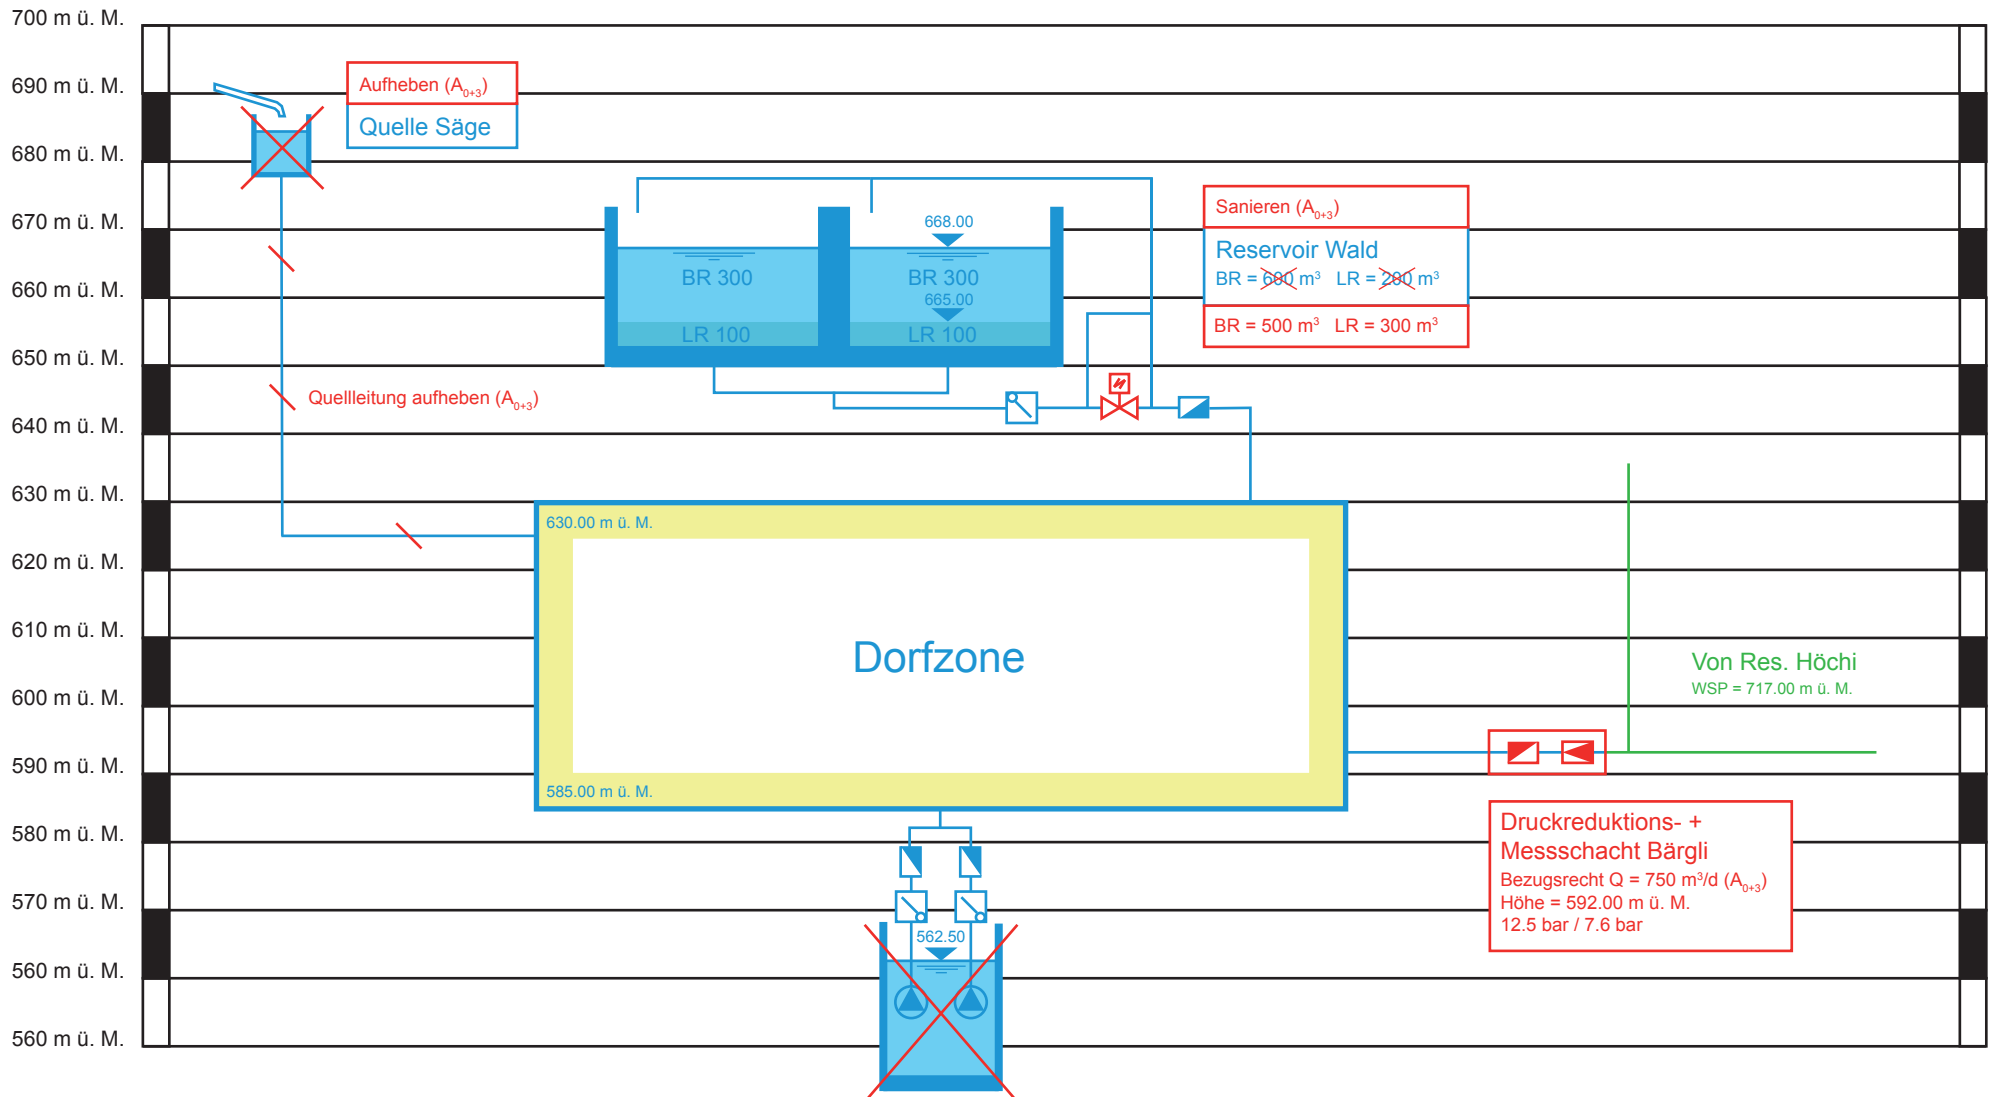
700 m ü. M.
690 m ü. M.
680 m ü. M.
670 m ü. M.
660 m ü. M.
650 m ü. M.
640 m ü. M.
630 m ü. M.
620 m ü. M.
610 m ü. M.
600 m ü. M.
590 m ü. M.
580 m ü. M.
570 m ü. M.
560 m ü. M.
560 m ü. M.

Aufheben ($A_{0+3}$)
Quelle Säge

668.00
BR 300
LR 100
BR 300
665.00
LR 100

Sanieren ($A_{0+3}$)
Reservoir Wald
BR = 600 m³ LR = 200 m³
BR = 500 m³ LR = 300 m³

Quellleitung aufheben ($A_{0+3}$)

630.00 m ü. M.
Dorfzone
585.00 m ü. M.

Von Res. Höchi
WSP = 717.00 m ü. M.

Druckreduktions- +
Messschacht Bärgli
Bezugsrecht Q = 750 m³/d ($A_{0+3}$)
Höhe = 592.00 m ü. M.
12.5 bar / 7.6 bar

562.50